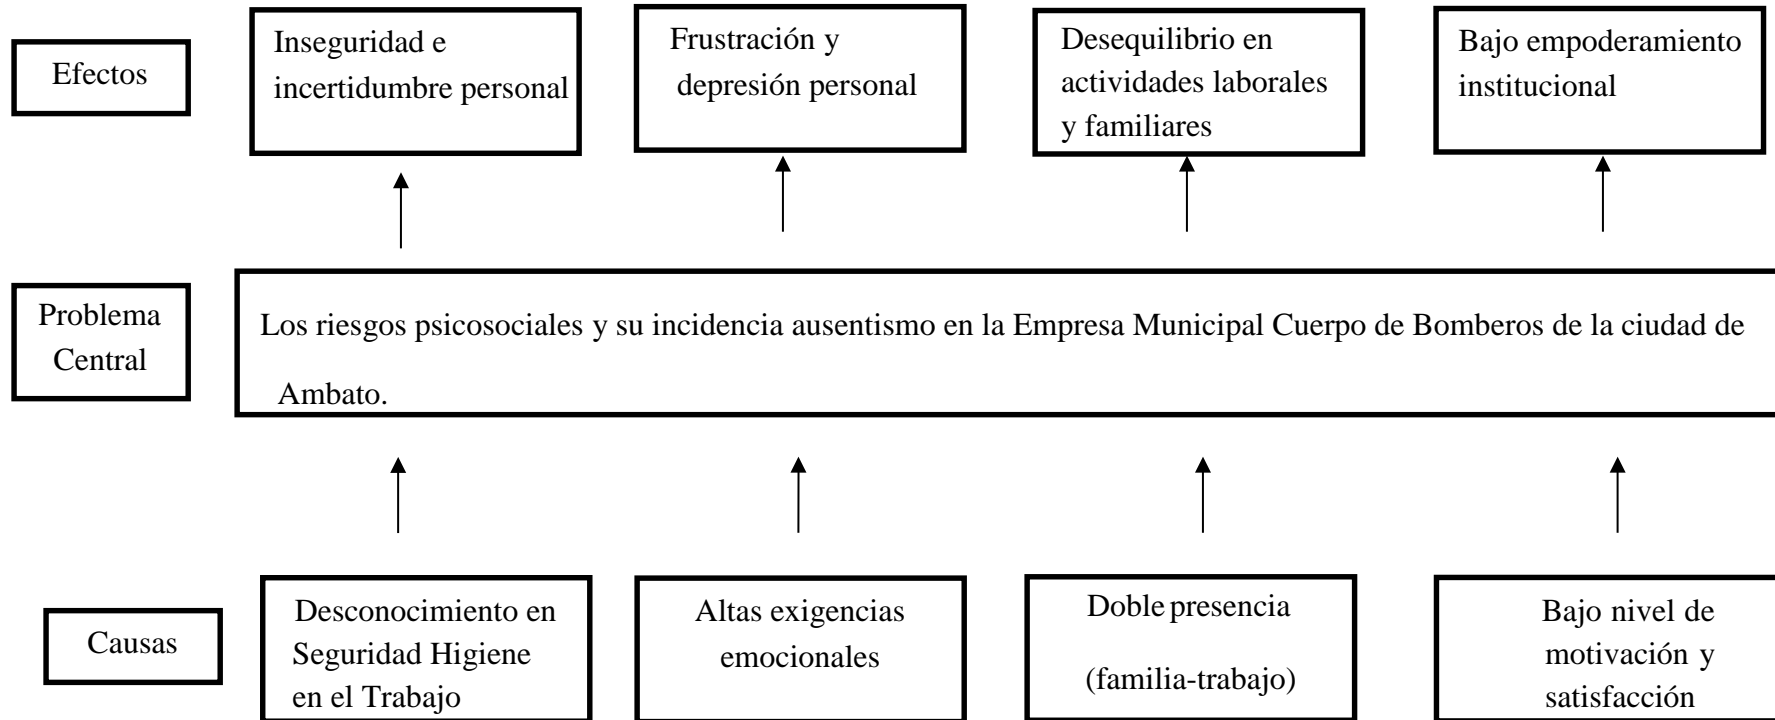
Efectos

Inseguridad e incertidumbre personal

Frustración y depresión personal

Desequilibrio en actividades laborales y familiares

Bajo empoderamiento institucional

Problema Central

Los riesgos psicosociales y su incidencia ausentismo en la Empresa Municipal Cuerpo de Bomberos de la ciudad de Ambato.

Causas

Desconocimiento en Seguridad Higiene en el Trabajo

Altas exigencias emocionales

Doble presencia (familia-trabajo)

Bajo nivel de motivación y satisfacción